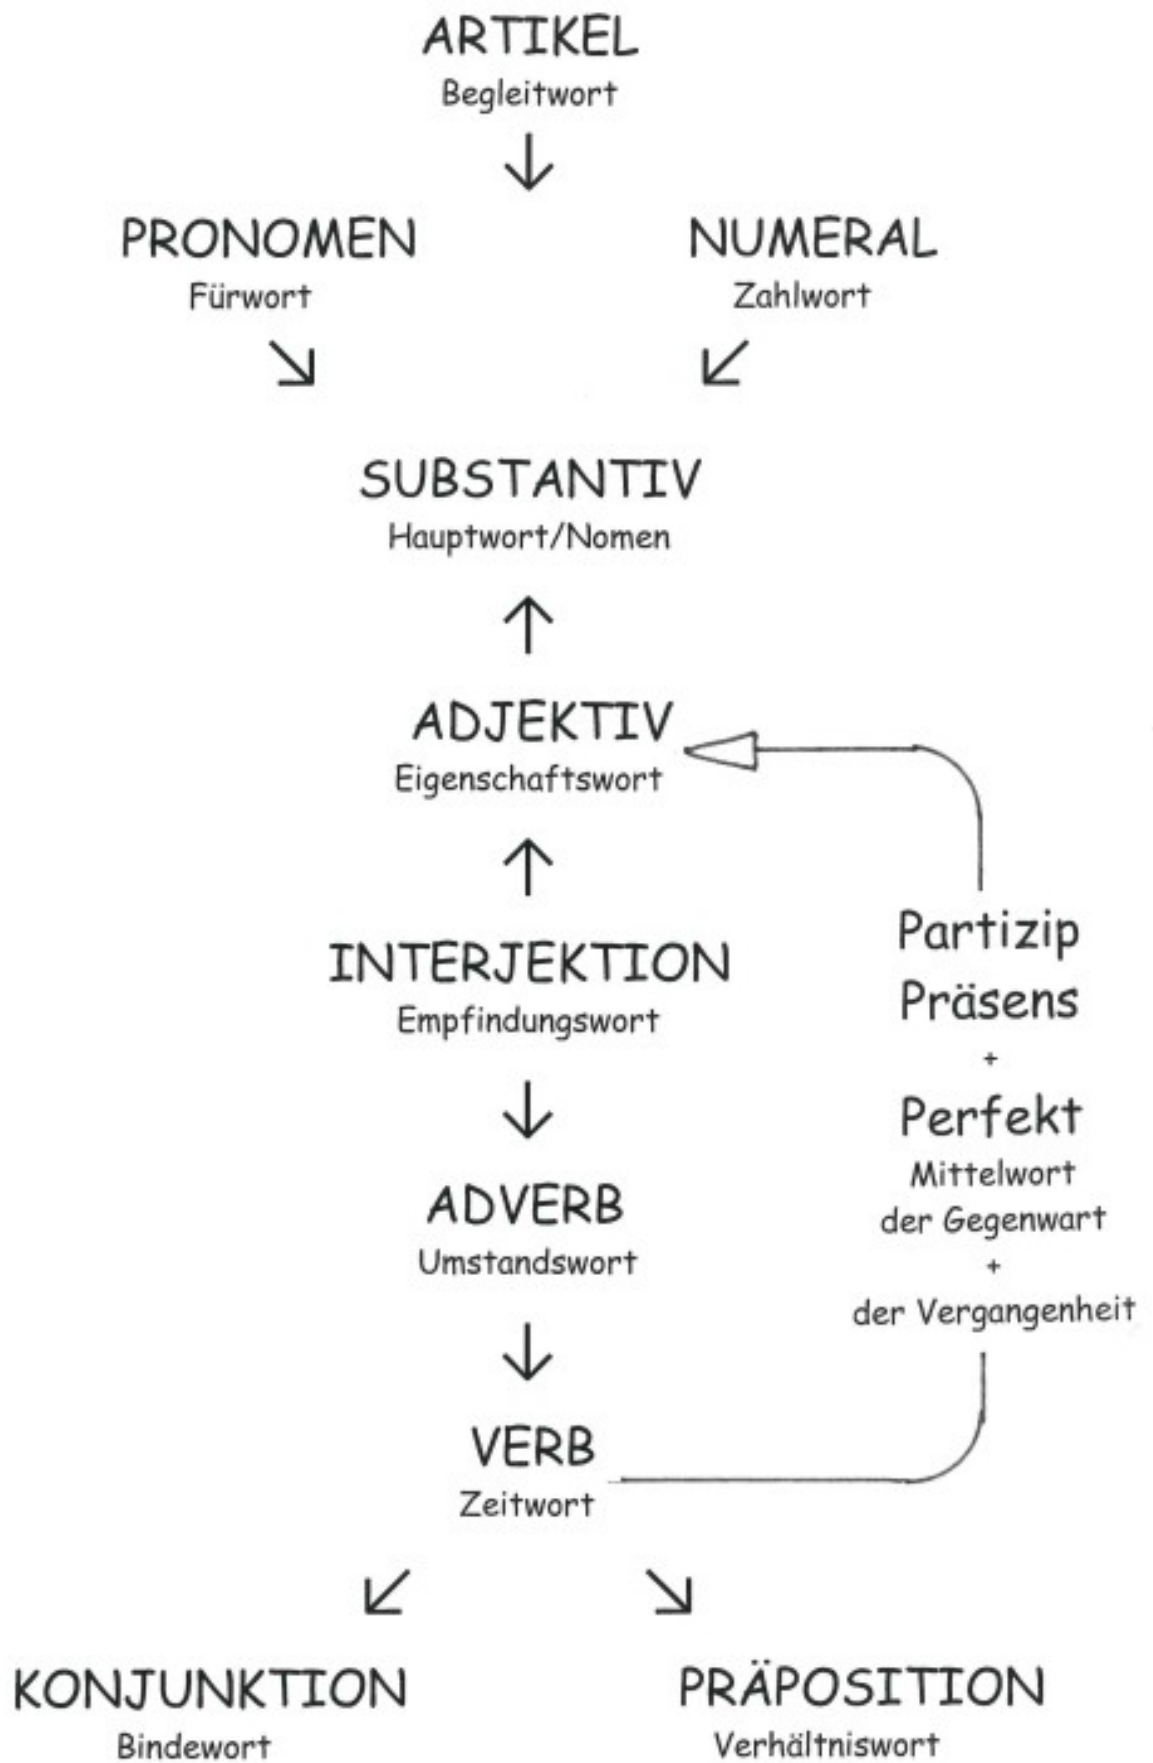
ARTIKEL
Begleitwort

PRONOMEN
Fürwort

NUMERAL
Zahlwort

SUBSTANTIV
Hauptwort/Nomen

ADJEKTIV
Eigenschaftswort

INTERJEKTION
Empfindungswort

ADVERB
Umstandswort

VERB
Zeitwort

Partizip
Präsens
+
Perfekt
Mittelwort
der Gegenwart
+
der Vergangenheit

KONJUNKTION
Bindewort

PRÄPOSITION
Verhältniswort